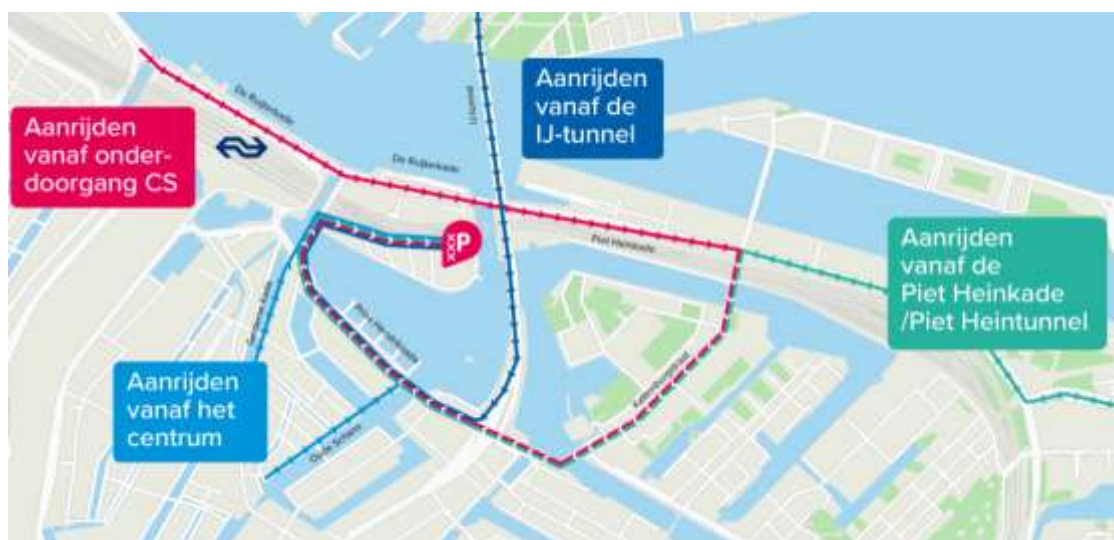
Aanrijden vanaf onder-doorgang CS

De Ruijterkade

De Ruijterkade

IJ-tunnel

Aanrijden vanaf de IJ-tunnel

Piet Heinkade

XXX P

Aanrijden vanaf de Piet Heinkade /Piet Heintunnel

Aanrijden vanaf het centrum

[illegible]

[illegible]

Oude Schans

Kattenburgerstraat